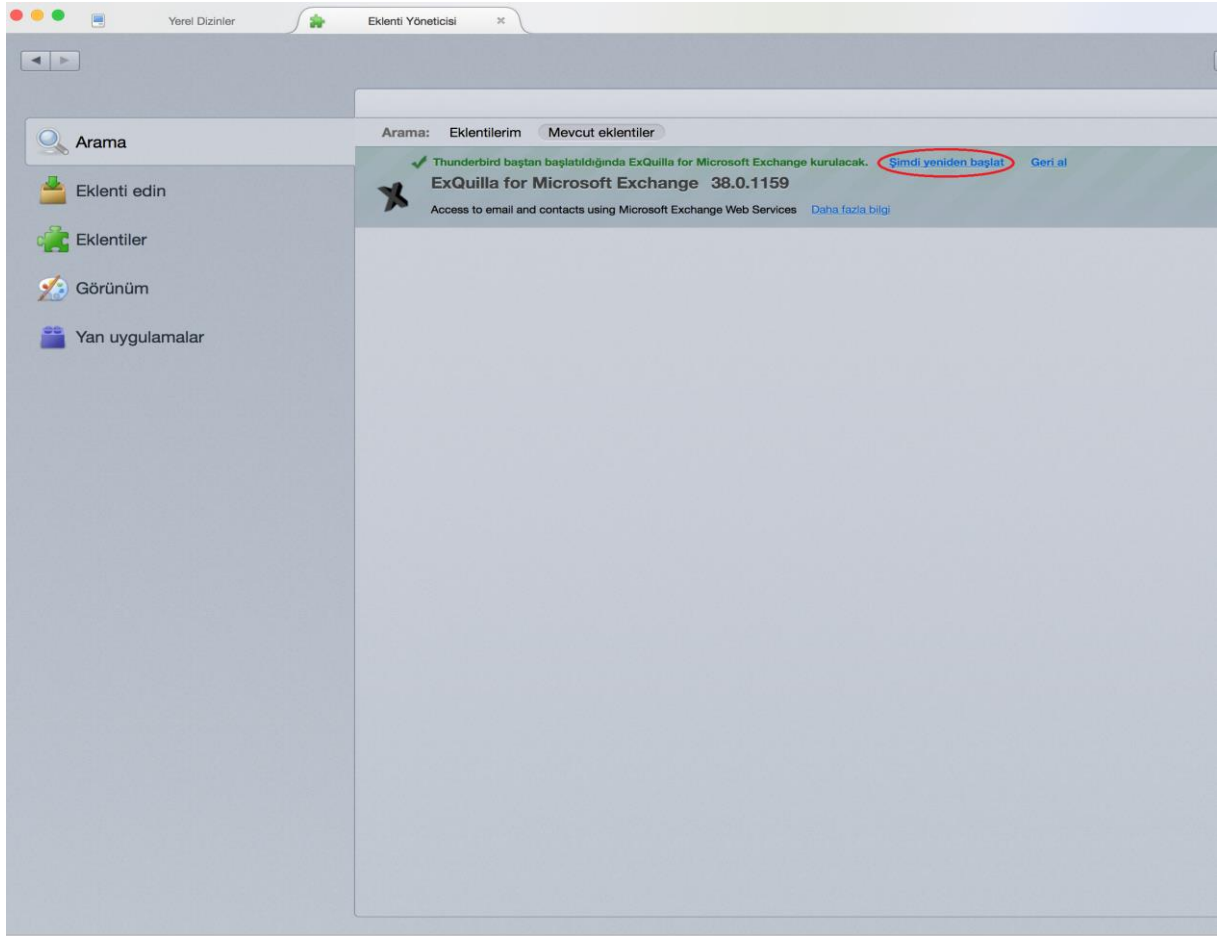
Yerel Dizinler

Eklenti Yöneticisi

Arama

Eklenti edin

Eklentiler

Görünüm

Yan uygulamalar

Arama: Eklentilerim Mevcut eklentiler

Thunderbird baştan başlatıldığında ExQuilla for Microsoft Exchange kurulacak. Şimdi yeniden başlat Geri al

ExQuilla for Microsoft Exchange 38.0.1159

Access to email and contacts using Microsoft Exchange Web Services Daha fazla bilgi